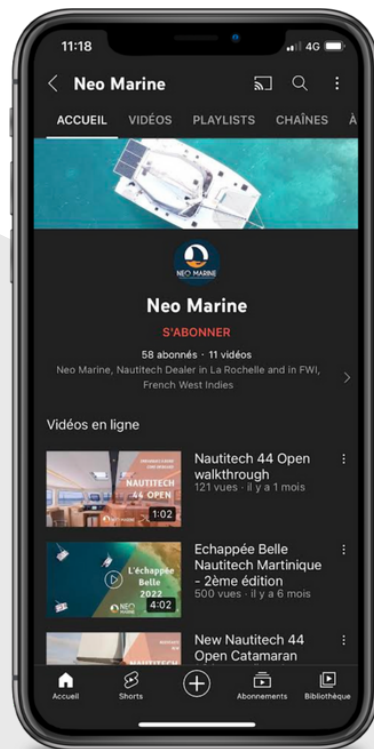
11:18
4G
Neo Marine
ACCUEIL VIDÉOS PLAYLISTS CHAÎNES À
NEO MARINE
Neo Marine
S'ABONNER
58 abonnés · 11 vidéos
Neo Marine, Nautitech Dealer in La Rochelle and in FWI, French West Indies
Vidéos en ligne
NAUTITECH 44 OPEN
1:02
Nautitech 44 Open walkthrough
121 vues · il y a 1 mois
L'échappée Belle 2022
NEO MARINE
4:02
Echappée Belle Nautitech Martinique - 2ème édition
500 vues · il y a 6 mois
New Nautitech 44 Open Catamaran
Accueil
Shorts
Abonnements
Bibliothèque